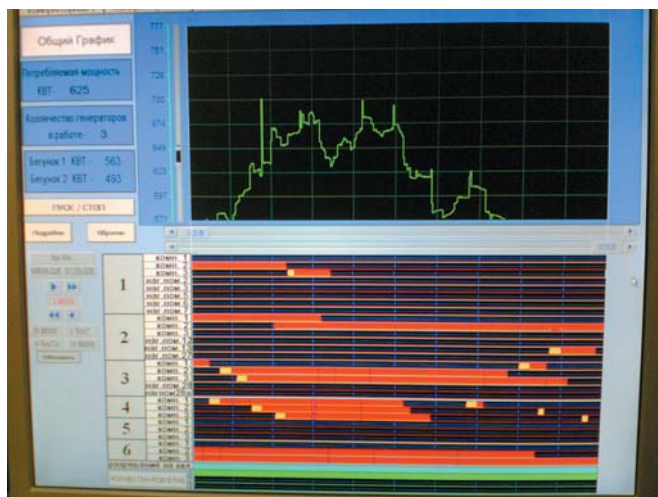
Общий График

Потребляемая мощность
КВТ - 625

Количество генераторов в работе - 3

Бегунок 1 КВТ - 563
Бегунок 2 КВТ - 493

ПУСК / СТОП

Подробно
Обратно

777
751
726
700
674
649
623
597
571

1
2
3
4
5
6

комп 1
комп 2
комп 3
комп 4
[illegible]
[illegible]
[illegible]
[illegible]
комп 1
комп 2
комп 3
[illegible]
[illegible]
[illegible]
комп 1
комп 2
комп 3
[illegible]
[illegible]
комп 1
комп 2
комп 3
комп 1
комп 2
комп 1
комп 2
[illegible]
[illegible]